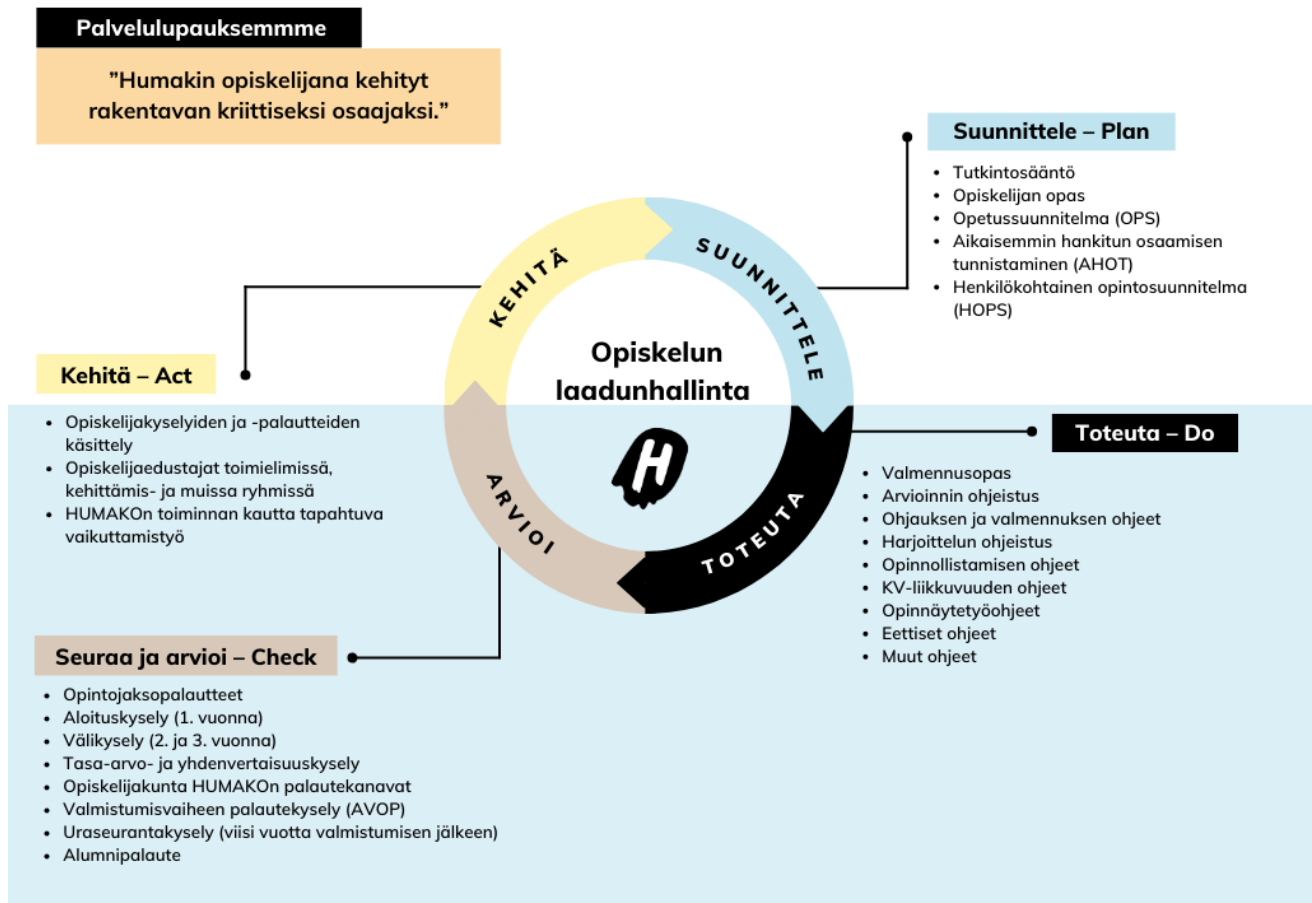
Palvelulupauksemmme

”Humakin opiskelijana kehityt rakentavan kriittiseksi osaajaksi.”

Suunnittele – Plan

- Tutkintosääntö
- Opiskelijan opas
- Opetussuunnitelma (OPS)
- Aikaisemmin hankitun osaamisen tunnistaminen (AHOT)
- Henkilökohtainen opintosuunnitelma (HOPS)

KEHITÄ

SUUNNITTELE

Opiskelun laadunhallinta

TOTEUTA

ARVIOI

Kehitä – Act

- Opiskelijakyselyiden ja -palautteiden käsittely
- Opiskelijaedustajat toimielimissä, kehittämis- ja muissa ryhmissä
- HUMAKOn toiminnan kautta tapahtuva vaikuttamistyö

Toteuta – Do

- Valmennusopas
- Arvioinnin ohjeistus
- Ohjauksen ja valmennuksen ohjeet
- Harjoittelun ohjeistus
- Opinnollistamisen ohjeet
- KV-liikkuvuuden ohjeet
- Opinnäytetyöohjeet
- Eettiset ohjeet
- Muut ohjeet

Seuraa ja arvioi – Check

- Opintojaksopalautteet
- Aloituskysely (1. vuonna)
- Välikysely (2. ja 3. vuonna)
- Tasa-arvo- ja yhdenvertaisuuskysely
- Opiskelijakunta HUMAKOn palautekanavat
- Valmistumisvaiheen palautekysely (AVOP)
- Uraseurantakysely (viisi vuotta valmistumisen jälkeen)
- Alumnipalaute